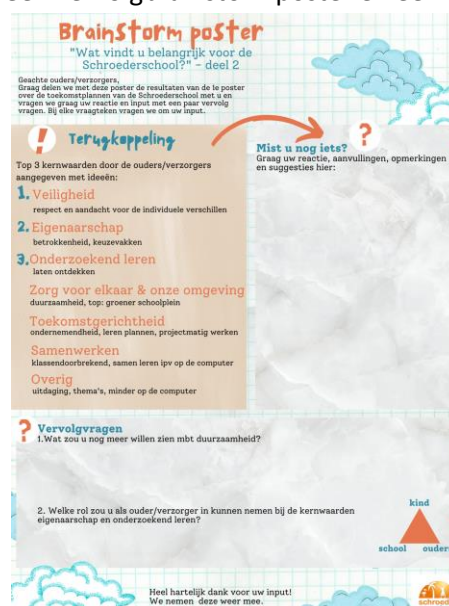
Brainstorm poster

"Wat vindt u belangrijk voor de Schroederschool?" - deel 2

Geachte ouders/verzorgers,
Graag delen we met deze poster de resultaten van de 1e poster over de toekomstplannen van de Schroederschool met u en vragen we graag uw reactie en input met een paar vervolg vragen. Bij elke vraagteken vragen we om uw input.

Terugkoppeling

Top 3 kernwaarden door de ouders/verzorgers aangegeven met ideeën:

1. Veiligheid
respect en aandacht voor de individuele verschillen

2. Eigenaarschap
betrokkenheid, keuzevakken

3. Onderzoekend leren
laten ontdekken

Zorg voor elkaar & onze omgeving
duurzaamheid, top: groener schoolplein

Toekomstgerichtheid
ondernemendheid, leren plannen, projectmatig werken

Samenwerken
klassendoorbrekend, samen leren ipv op de computer

Overig
uitdaging, thema's, minder op de computer

Mist u nog iets?
Graag uw reactie, aanvullingen, opmerkingen en suggesties hier:

Vervolgvragen
1.Wat zou u nog meer willen zien mbt duurzaamheid?

2. Welke rol zou u als ouder/verzorger in kunnen nemen bij de kernwaarden eigenaarschap en onderzoekend leren?

kind
school ouder

Heel hartelijk dank voor uw input!
We nemen deze weer mee.

schroed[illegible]